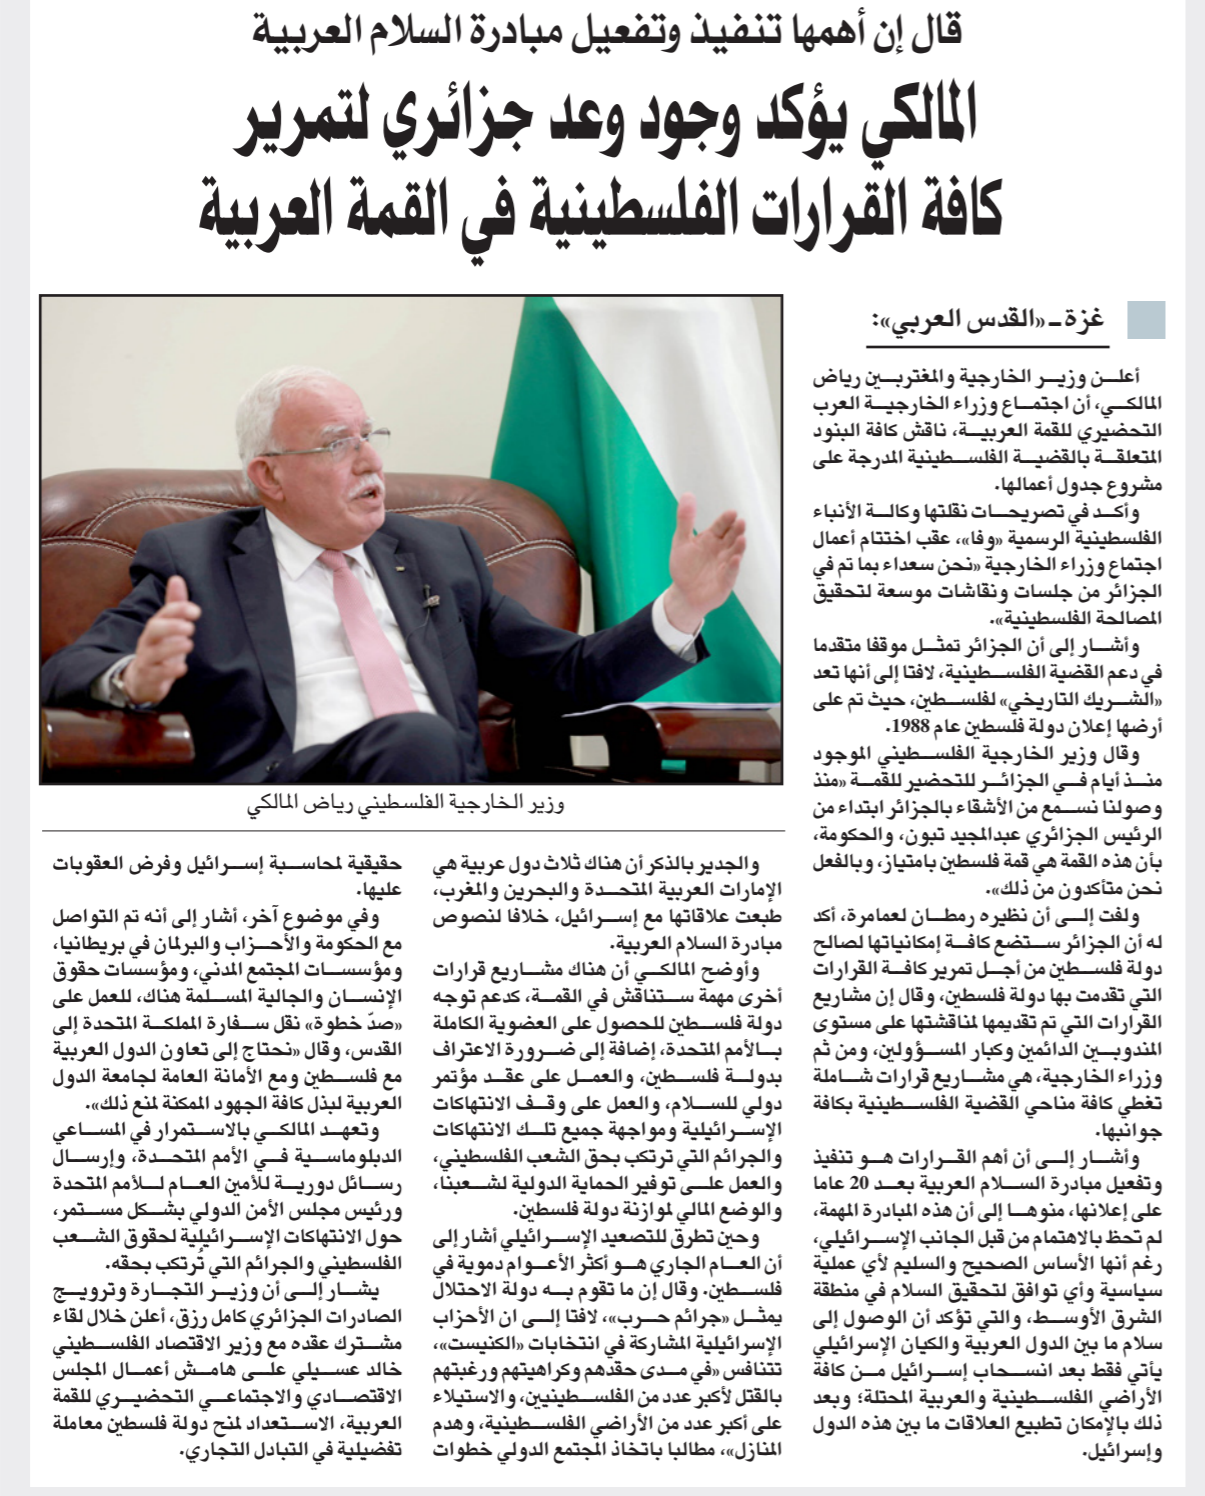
قال إن أهمها تنفيذ وتفعيل مبادرة السلام العربية

المالكي يؤكد وجود وعد جزائري لتمرير كافة القرارات الفلسطينية في القمة العربية

غزة ـ «القدس العربي»:

أعلن وزير الخارجية والمغتربين رياض المالكي، أن اجتماع وزراء الخارجية العرب التحضيري للقمة العربية، ناقش كافة البنود المتعلقة بالقضية الفلسطينية المدرجة على مشروع جدول أعمالها.

وأكد في تصريحات نقلتها وكالة الأنباء الفلسطينية الرسمية «وفا»، عقب اختتام أعمال اجتماع وزراء الخارجية «نحن سعداء بما تم في الجزائر من جلسات ونقاشات موسعة لتحقيق المصالحة الفلسطينية».

وأشار إلى أن الجزائر تمثل موقفا متقدما في دعم القضية الفلسطينية، لافتا إلى أنها تعد «الشريك التاريخي» لفلسطين، حيث تم على أرضها إعلان دولة فلسطين عام 1988.

وقال وزير الخارجية الفلسطيني الموجود منذ أيام في الجزائر للتحضير للقمة «منذ وصولنا نسمع من الأشقاء بالجزائر ابتداء من الرئيس الجزائري عبدالمجيد تبون، والحكومة، بأن هذه القمة هي قمة فلسطين بامتياز، وبالفعل نحن متأكدون من ذلك».

ولفت إلى أن نظيره رمطان لعمامرة، أكد له أن الجزائر ستضع كافة إمكانياتها لصالح دولة فلسطين من أجل تمرير كافة القرارات التي تقدمت بها دولة فلسطين، وقال إن مشاريع القرارات التي تم تقديمها لمناقشتها على مستوى المندوبين الدائمين وكبار المسؤولين، ومن ثم وزراء الخارجية، هي مشاريع قرارات شاملة تغطي كافة مناحي القضية الفلسطينية بكافة جوانبها.

وأشار إلى أن أهم القرارات هو تنفيذ وتفعيل مبادرة السلام العربية بعد 20 عاما على إعلانها، منوها إلى أن هذه المبادرة المهمة، لم تحظ بالاهتمام من قبل الجانب الإسرائيلي، رغم أنها الأساس الصحيح والسليم لأي عملية سياسية وأي توافق لتحقيق السلام في منطقة الشرق الأوسط، والتي تؤكد أن الوصول إلى سلام ما بين الدول العربية والكيان الإسرائيلي يأتي فقط بعد انسحاب إسرائيل من كافة الأراضي الفلسطينية والعربية المحتلة؛ وبعد ذلك بالإمكان تطبيع العلاقات ما بين هذه الدول وإسرائيل.

وزير الخارجية الفلسطيني رياض المالكي

والجدير بالذكر أن هناك ثلاث دول عربية هي الإمارات العربية المتحدة والبحرين والمغرب، طبعت علاقاتها مع إسرائيل، خلافا لنصوص مبادرة السلام العربية.

وأوضح المالكي أن هناك مشاريع قرارات أخرى مهمة ستناقش في القمة، كدعم توجه دولة فلسطين للحصول على العضوية الكاملة بالأمم المتحدة، إضافة إلى ضرورة الاعتراف بدولة فلسطين، والعمل على عقد مؤتمر دولي للسلام، والعمل على وقف الانتهاكات الإسرائيلية ومواجهة جميع تلك الانتهاكات والجرائم التي ترتكب بحق الشعب الفلسطيني، والعمل على توفير الحماية الدولية لشعبنا، والوضع المالي لموازنة دولة فلسطين.

وحين تطرق للتصعيد الإسرائيلي أشار إلى أن العام الجاري هو أكثر الأعوام دموية في فلسطين. وقال إن ما تقوم به دولة الاحتلال يمثل «جرائم حرب»، لافتا إلى ان الأحزاب الإسرائيلية المشاركة في انتخابات «الكنيست» تتنافس «في مدى حقدهم وكراهيتهم ورغبتهم بالقتل لأكبر عدد من الفلسطينيين، والاستيلاء على أكبر عدد من الأراضي الفلسطينية، وهدم المنازل»، مطالبا باتخاذ المجتمع الدولي خطوات

حقيقية لمحاسبة إسرائيل وفرض العقوبات عليها.

وفي موضوع آخر، أشار إلى أنه تم التواصل مع الحكومة والأحزاب والبرلمان في بريطانيا، ومؤسسات المجتمع المدني، ومؤسسات حقوق الإنسان والجالية المسلمة هناك، للعمل على «صدّ خطوة» نقل سفارة المملكة المتحدة إلى القدس، وقال «نحتاج إلى تعاون الدول العربية مع فلسطين ومع الأمانة العامة لجامعة الدول العربية لبذل كافة الجهود الممكنة لمنع ذلك».

وتعهد المالكي بالاستمرار في المساعي الدبلوماسية في الأمم المتحدة، وإرسال رسائل دورية للأمين العام للأمم المتحدة ورئيس مجلس الأمن الدولي بشكل مستمر، حول الانتهاكات الإسرائيلية لحقوق الشعب الفلسطيني والجرائم التي تُرتكب بحقه.

يشار إلى أن وزير التجارة وترويج الصادرات الجزائري كامل رزق، أعلن خلال لقاء مشترك عقده مع وزير الاقتصاد الفلسطيني خالد عسيلي على هامش أعمال المجلس الاقتصادي والاجتماعي التحضيري للقمة العربية، الاستعداد لمنح دولة فلسطين معاملة تفضيلية في التبادل التجاري.